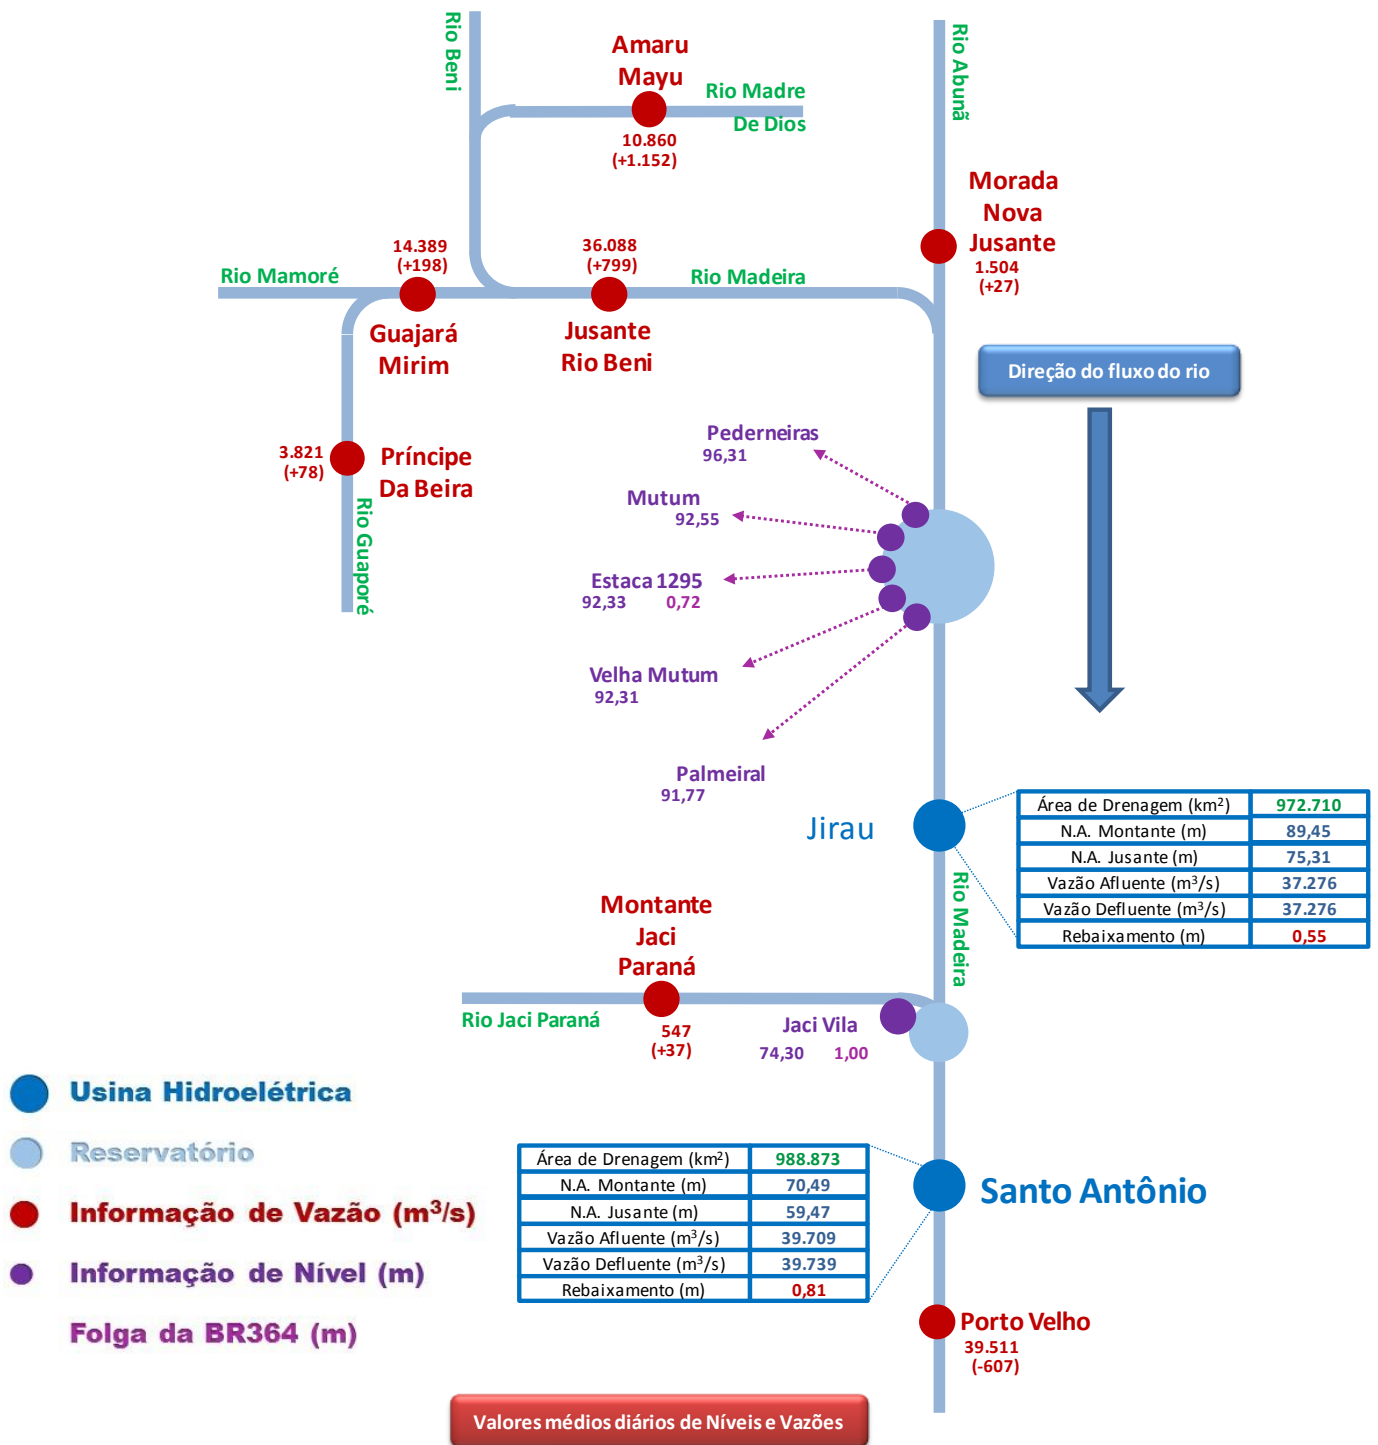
Rio Beni

Amaru Mayu
10.860
(+1.152)

Rio Madre De Dios

Rio Abunã

Morada Nova Jusante
1.504
(+27)

Rio Mamoré

14.389
(+198)

Guajará Mirim

36.088
(+799)

Jusante Rio Beni

Rio Madeira

Direção do fluxo do rio

3.821
(+78)

Príncipe Da Beira

Rio Guaporé

Pederneiras
96,31

Mutum
92,55

Estaca 1295
92,33 0,72

Velha Mutum
92,31

Palmeiral
91,77

Jirau

| Área de Drenagem (km$^2$) | 972.710 |
|---|---|
| N.A. Montante (m) | 89,45 |
| N.A. Jusante (m) | 75,31 |
| Vazão Afluente (m$^3$/s) | 37.276 |
| Vazão Defluente (m$^3$/s) | 37.276 |
| Rebaixamento (m) | 0,55 |

Rio Madeira

Montante Jaci Paraná

Rio Jaci Paraná

547
(+37)

Jaci Vila
74,30 1,00

Usina Hidroelétrica

Reservatório

Informação de Vazão (m$^3$/s)

Informação de Nível (m)

Folga da BR364 (m)

| Área de Drenagem (km$^2$) | 988.873 |
|---|---|
| N.A. Montante (m) | 70,49 |
| N.A. Jusante (m) | 59,47 |
| Vazão Afluente (m$^3$/s) | 39.709 |
| Vazão Defluente (m$^3$/s) | 39.739 |
| Rebaixamento (m) | 0,81 |

Santo Antônio

Porto Velho
39.511
(-607)

Valores médios diários de Níveis e Vazões